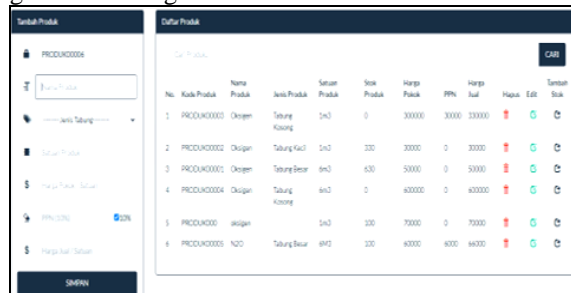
Tambah Produk

PRODUK00006

Nama Produk

------- Jenis Tabung -------

Satuan Produk

Harga Pokok Satuan

PPN (10%)

10%

Harga Jual / Satuan

SIMPAN

Daftar Produk

Cari Produk

CARI

| No. | Kode Produk | Nama Produk | Jenis Produk | Satuan Produk | Stok Produk | Harga Pokok | PPN | Harga Jual | Hapus | Edit | Tambah Stok |
|---|---|---|---|---|---|---|---|---|---|---|---|
| 1 | PRODUK00001 | Oksigen | Tabung Kosong | 1m3 | 0 | 300000 | 30000 | 330000 | | | |
| 2 | PRODUK00002 | Oksigen | Tabung Kecil | 1m3 | 100 | 30000 | 0 | 30000 | | | |
| 3 | PRODUK00003 | Oksigen | Tabung Besar | 6m3 | 630 | 50000 | 0 | 50000 | | | |
| 4 | PRODUK00004 | Oksigen | Tabung Kosong | 6m3 | 0 | 600000 | 0 | 600000 | | | |
| 5 | PRODUK000 | oksigen | | 1m3 | 100 | 70000 | 0 | 70000 | | | |
| 6 | PRODUK00005 | N2O | Tabung Besar | 6M3 | 100 | 60000 | 6000 | 66000 | | | |